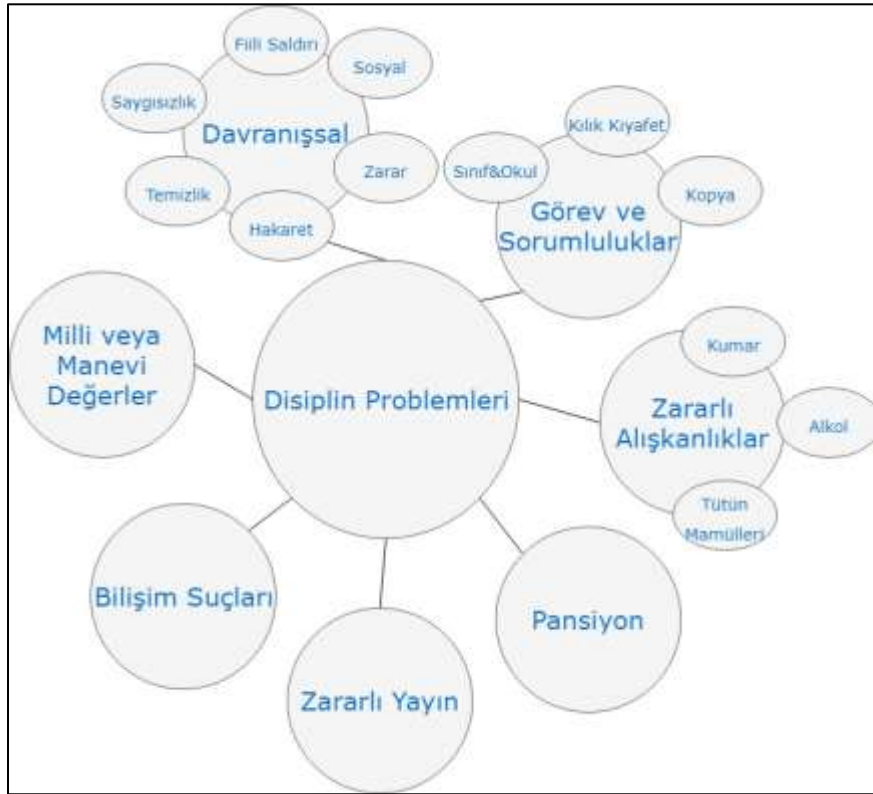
Fiili Saldırı
Sosyal
Saygısızlık
Davranışsal
Zarar
Temizlik
Hakaret

Kılık Kıyafet
Sınıf&Okul
Kopya
Görev ve Sorumluluklar

Milli veya Manevi Değerler

Disiplin Problemleri

Kumar
Zararlı Alışkanlıklar
Alkol
Tütün Mamülleri

Bilişim Suçları

Pansiyon

Zararlı Yayın